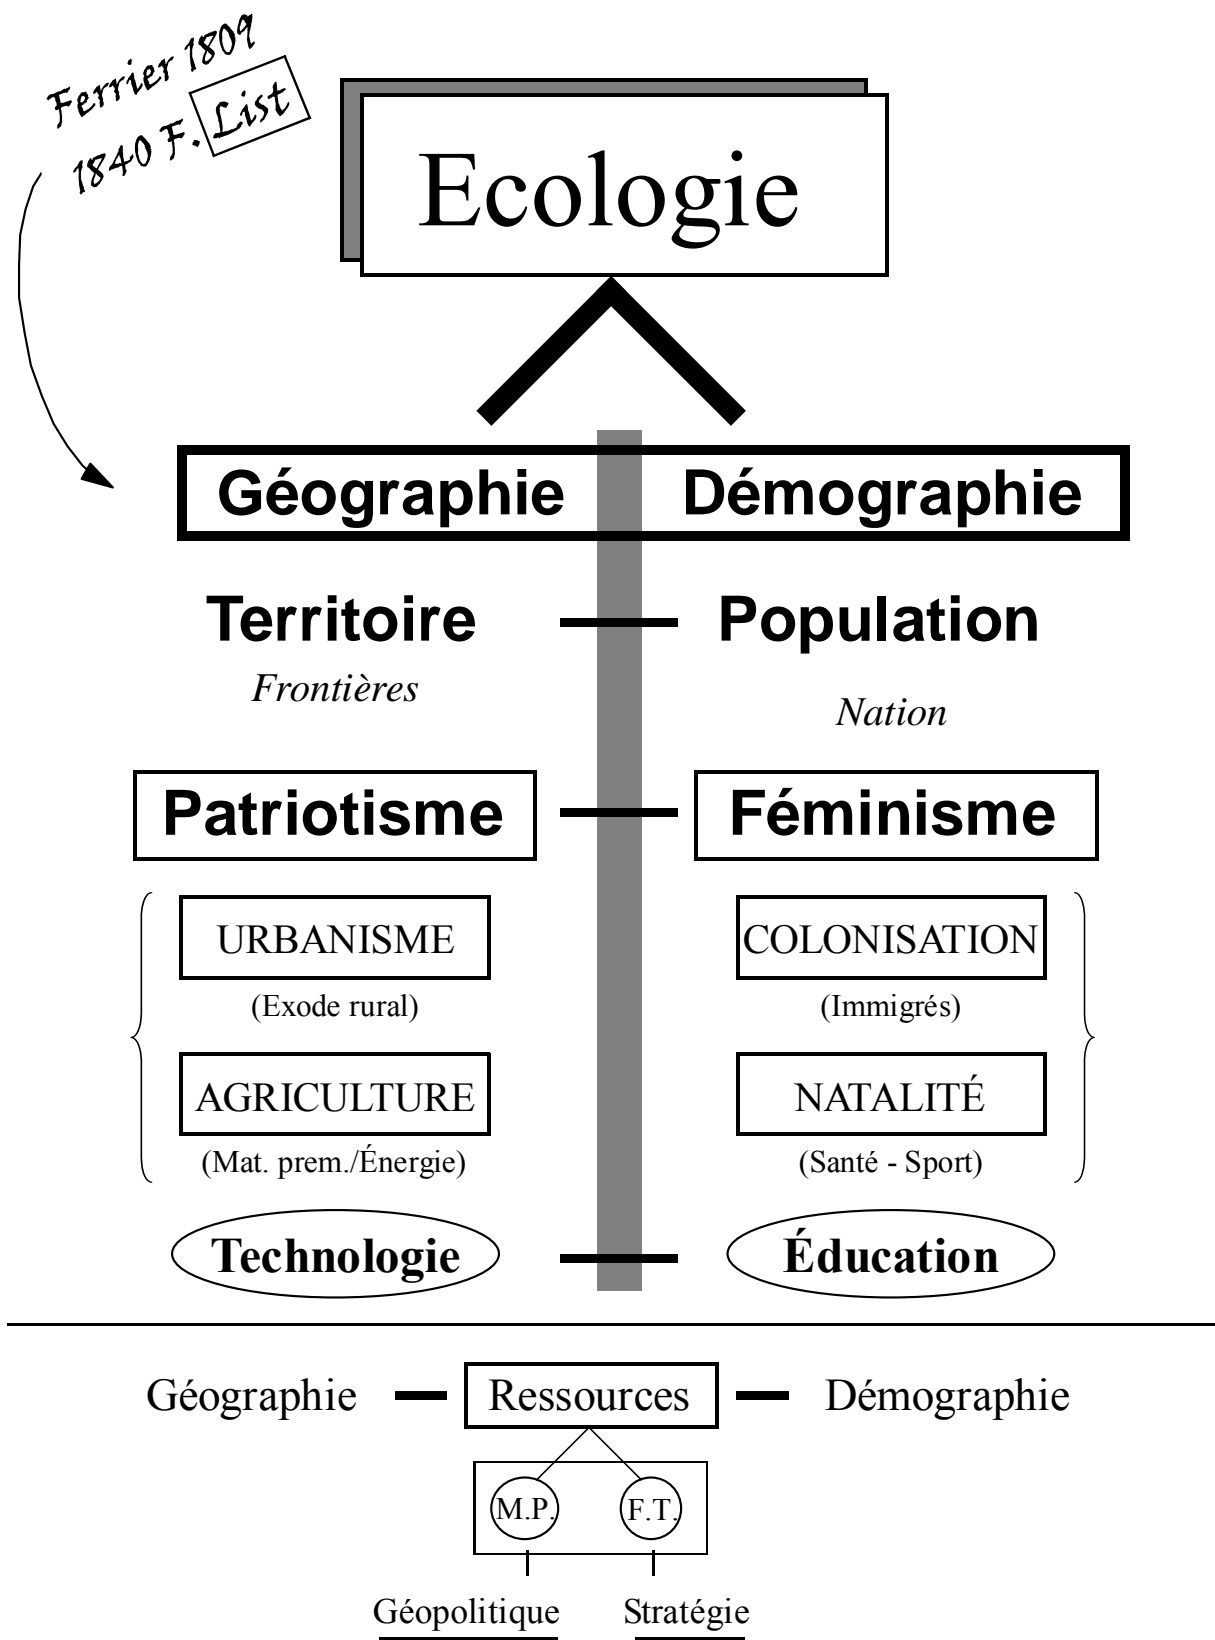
Ferrier 1809
1840 F. List

Ecologie

Géographie Démographie

Territoire Population

Frontières

Nation

Patriotisme Féminisme

URBANISME
(Exode rural)

COLONISATION
(Immigrés)

AGRICULTURE
(Mat. prem./Énergie)

NATALITÉ
(Santé - Sport)

Technologie Éducation

Géographie Ressources Démographie

M.P. F.T.

Géopolitique Stratégie